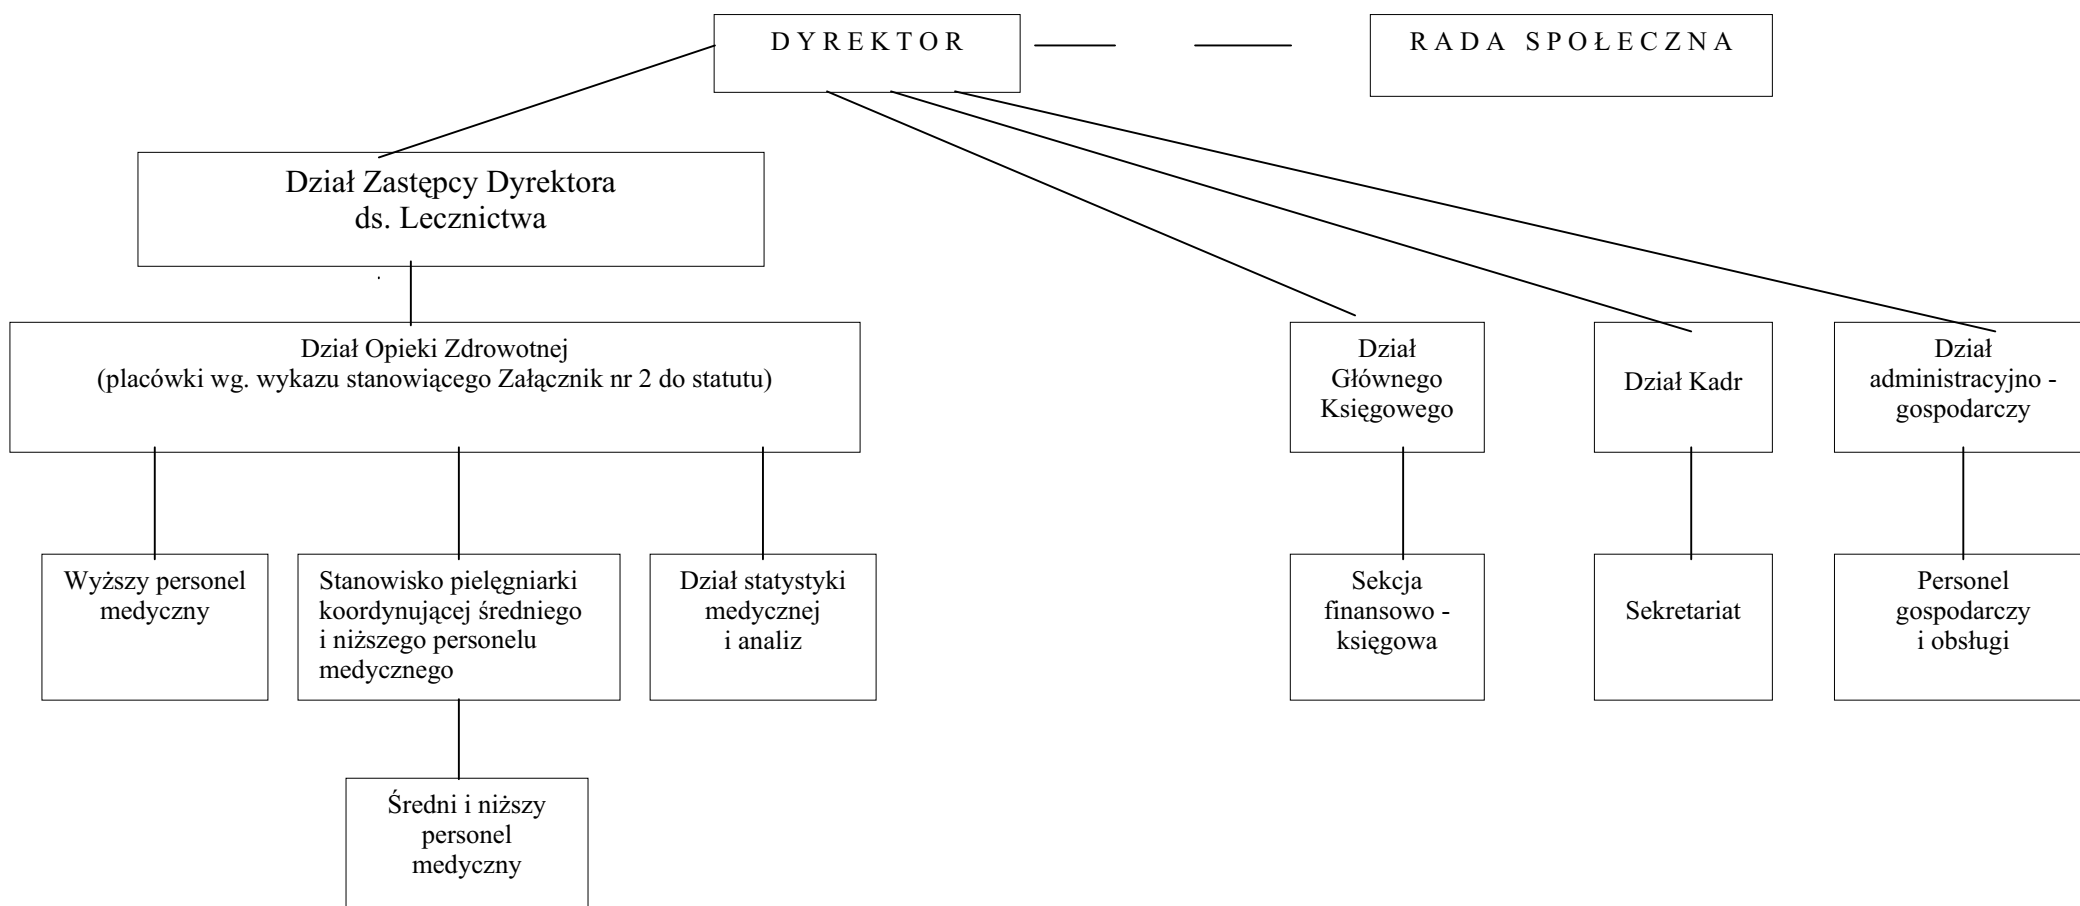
D Y R E K T O R

R A D A S P O Ł E C Z N A

Dział Zastępcy Dyrektora ds. Lecznictwa

Dział Opieki Zdrowotnej (placówki wg. wykazu stanowiącego Załącznik nr 2 do statutu)

Dział Głównego Księgowego

Dział Kadr

Dział administracyjno - gospodarczy

Wyższy personel medyczny

Stanowisko pielęgniarki koordynującej średniego i niższego personelu medycznego

Dział statystyki medycznej i analiz

Sekcja finansowo - księgowa

Sekretariat

Personel gospodarczy i obsługi

Średni i niższy personel medyczny